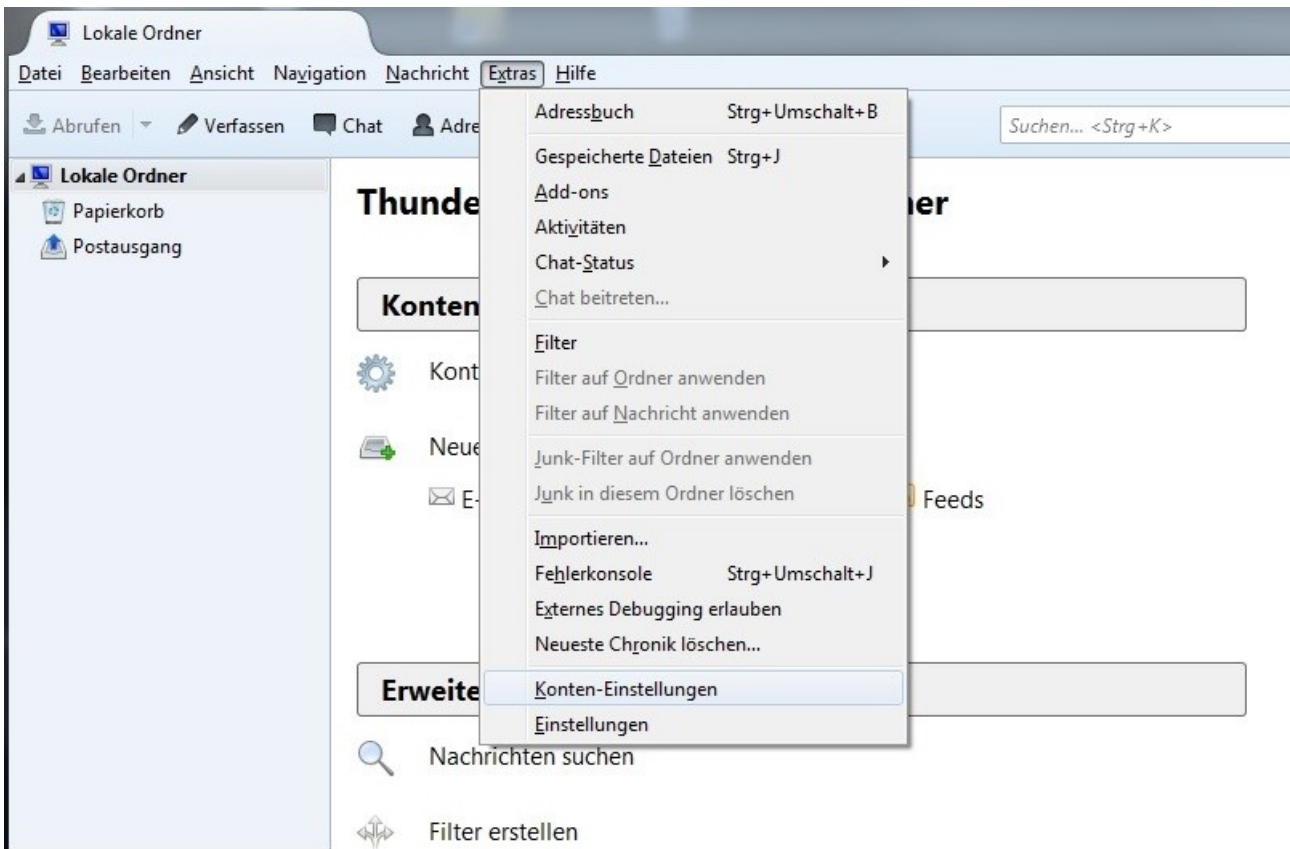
Lokale Ordner

Datei Bearbeiten Ansicht Navigation Nachricht Extras Hilfe

Abrufen Verfassen Chat Adre

Suchen... <Strg+K>

Lokale Ordner
Papierkorb
Postausgang

Thunde

ner

Konten

Kont

Neue

E-

Feeds

Erweite

Nachrichten suchen

Filter erstellen

Adressbuch Strg+Umschalt+B
Gespeicherte Dateien Strg+J
Add-ons
Aktivitäten
Chat-Status
Chat beitreten...
Filter
Filter auf Ordner anwenden
Filter auf Nachricht anwenden
Junk-Filter auf Ordner anwenden
Junk in diesem Ordner löschen
Importieren...
Fehlerkonsole Strg+Umschalt+J
Externes Debugging erlauben
Neueste Chronik löschen...
Konten-Einstellungen
Einstellungen